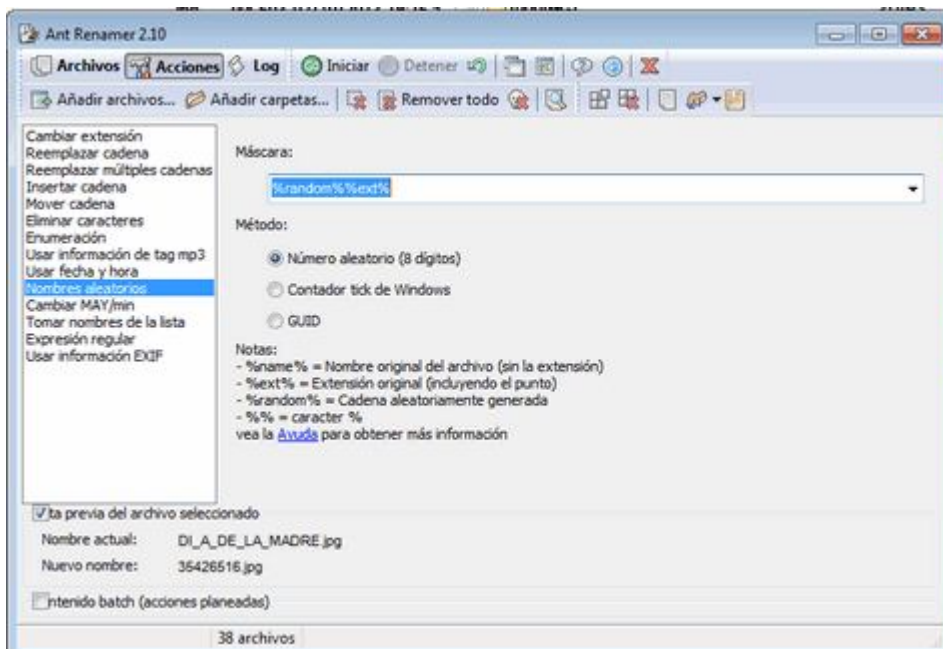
Ant Renamer 2.10

Archivos Acciones Log Iniciar Detener

Añadir archivos... Añadir carpetas... Remover todo

Cambiar extensión
Reemplazar cadena
Reemplazar múltiples cadenas
Insertar cadena
Mover cadena
Eliminar caracteres
Enumeración
Usar información de tag mp3
Usar fecha y hora
Nombres aleatorios
Cambiar MAY/min
Tomar nombres de la lista
Expresión regular
Usar información EXIF

Máscara:

%random%%ext%

Método:

Número aleatorio (8 dígitos)

Contador tick de Windows

GUID

Notas:
- %name% = Nombre original del archivo (sin la extensión)
- %ext% = Extensión original (incluyendo el punto)
- %random% = Cadena aleatoriamente generada
- %% = caracter %
vea la Ayuda para obtener más información

ta previa del archivo seleccionado

Nombre actual: DI_A_DE_LA_MADRE.jpg

Nuevo nombre: 36426516.jpg

ntenido batch (acciones planeadas)

38 archivos